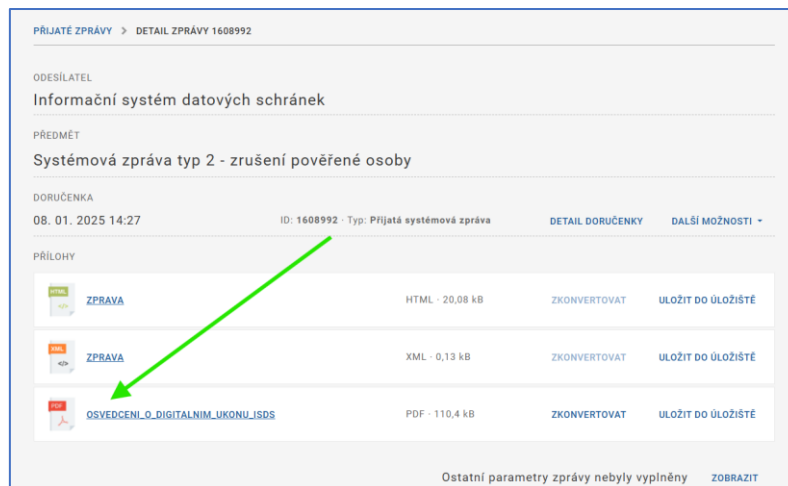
PŘIJATÉ ZPRÁVY > DETAIL ZPRÁVY 1608992

ODESÍLATEL
Informační systém datových schránek

PŘEDMĚT
Systémová zpráva typ 2 - zrušení pověřené osoby

DORUČENKA
08. 01. 2025 14:27
ID: 1608992 · Typ: Přijatá systémová zpráva
DETAIL DORUČENKY
DALŠÍ MOŽNOSTI

PŘÍLOHY

HTML
ZPRAVA
HTML · 20,08 kB
ZKONVERTOVAT
ULOŽIT DO ÚLOŽIŠTĚ

XML
ZPRAVA
XML · 0,13 kB
ZKONVERTOVAT
ULOŽIT DO ÚLOŽIŠTĚ

PDF
OSVEDCENI_O_DIGITALNIM_UKONU_ISDS
PDF · 110,4 kB
ZKONVERTOVAT
ULOŽIT DO ÚLOŽIŠTĚ

Ostatní parametry zprávy nebyly vyplněny
ZOBRAZIT